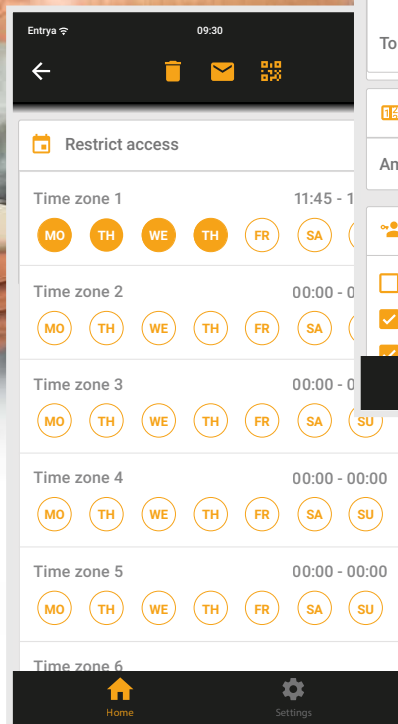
Entrya
09:30

To

Restrict access

An

Time zone 1
11:45 - 1
MO TH WE TH FR SA

Time zone 2
00:00 - 0
MO TH WE TH FR SA

Time zone 3
00:00 - 0
MO TH WE TH FR SA SU

Time zone 4
00:00 - 00:00
MO TH WE TH FR SA SU

Time zone 5
00:00 - 00:00
MO TH WE TH FR SA SU

Time zone 6

Home
Settings